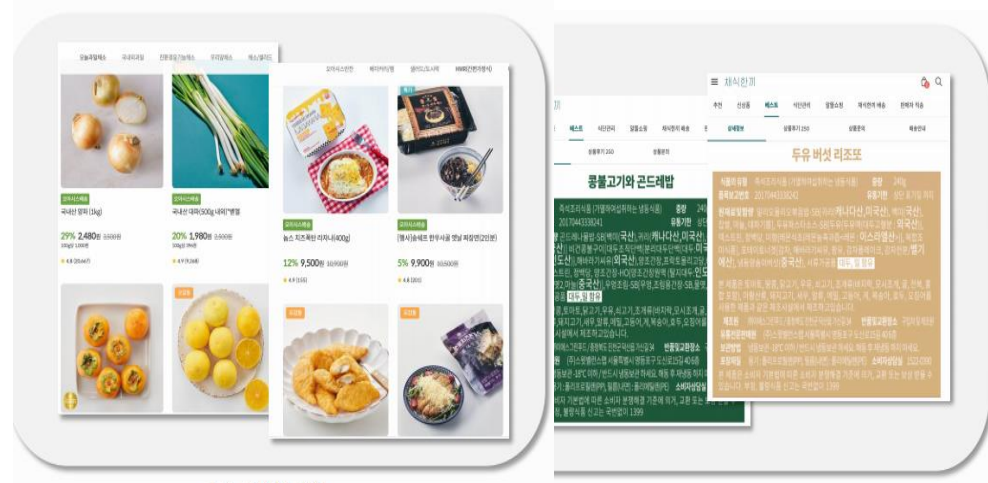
오늘의알뜰채소 국내산과일 친환경알뜰채소 우리알뜰채소 채소/샐러드

유기농채소 국내산 양파 (1kg)
29% 2,480원 3,500원

유기농채소 국내산 대파(500g 내외)*1봉
20% 1,980원 2,500원

요리사소반찬 베이커리/빵 샐러드/도시락 HMR(간편가정식)

유기농채소 늘쓰 치즈폭탄 리조나(400g)
12% 9,500원 10,900원

[햄식]송네잔 한우사골 옛날 짜장면(2인분)
5% 9,900원 10,500원

≡ 채식한끼
추천 신상품 베스트 식단관리 알뜰쇼핑 채식한끼 배송 판매자 적음

베스트 식단관리 알뜰쇼핑 채식한끼 배송

상세정보 상품후기 250 상품문의 배송안내

콩불고기와 곤드레밥

두유 버섯 리조또

대두, 밀 함유